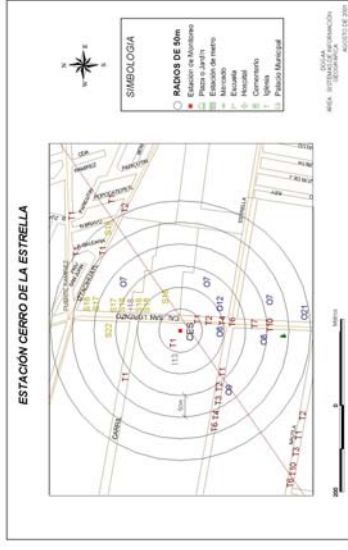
ESTACIÓN CERRO DE LA ESTRELLA

SIMBOLOGÍA

RADIOS DE 50m
Estación de Monitoreo
Plaza o Jardín
Estación de metro
Mercado
Escuela
Hospital
Cementerio
Iglesia
Palacio Municipal

CES

AV. SAN LORENZO

ESTRELLA

POPOCATEPETL

T1
T2
T3
T4
T6
T7
T10
O7
O21
O8
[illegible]
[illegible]
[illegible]